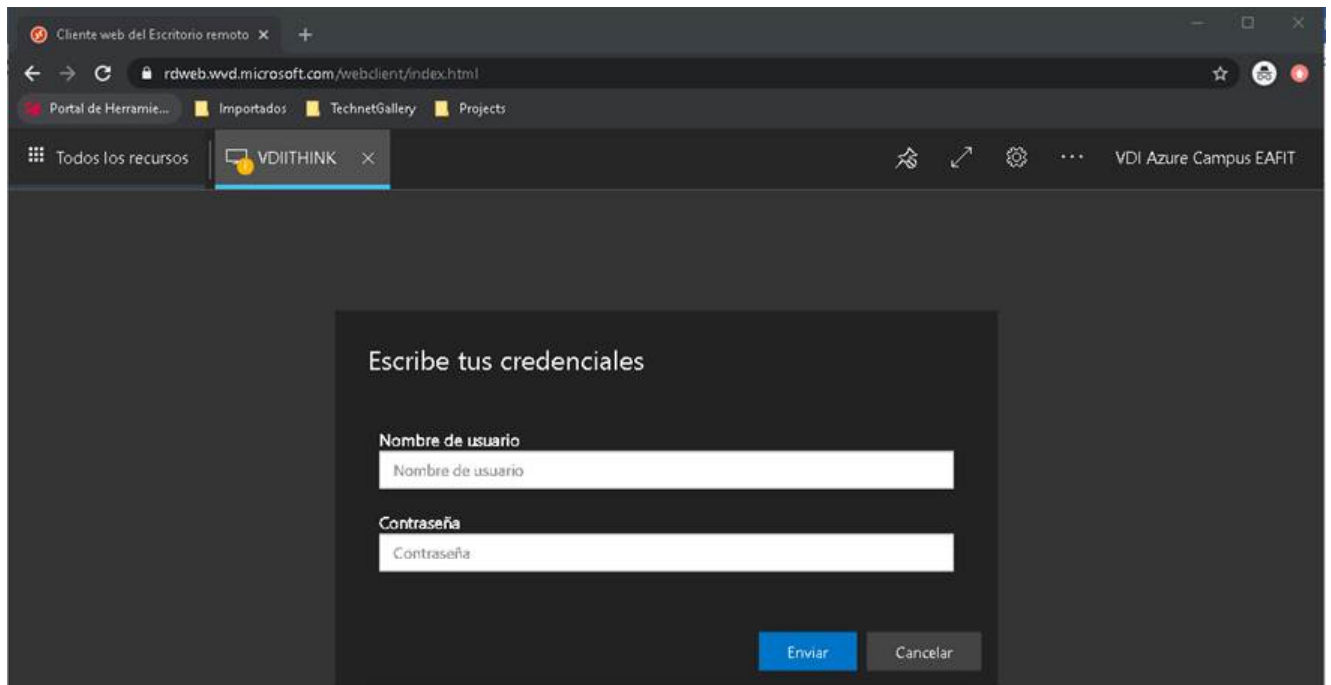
Cliente web del Escritorio remoto ×

rdweb.wvd.microsoft.com/webclient/index.html

Portal de Herramie... Importados TechnetGallery Projects

Todos los recursos VDIITHINK ×

VDI Azure Campus EAFIT

Escribe tus credenciales

Nombre de usuario
Nombre de usuario

Contraseña
Contraseña

Enviar Cancelar